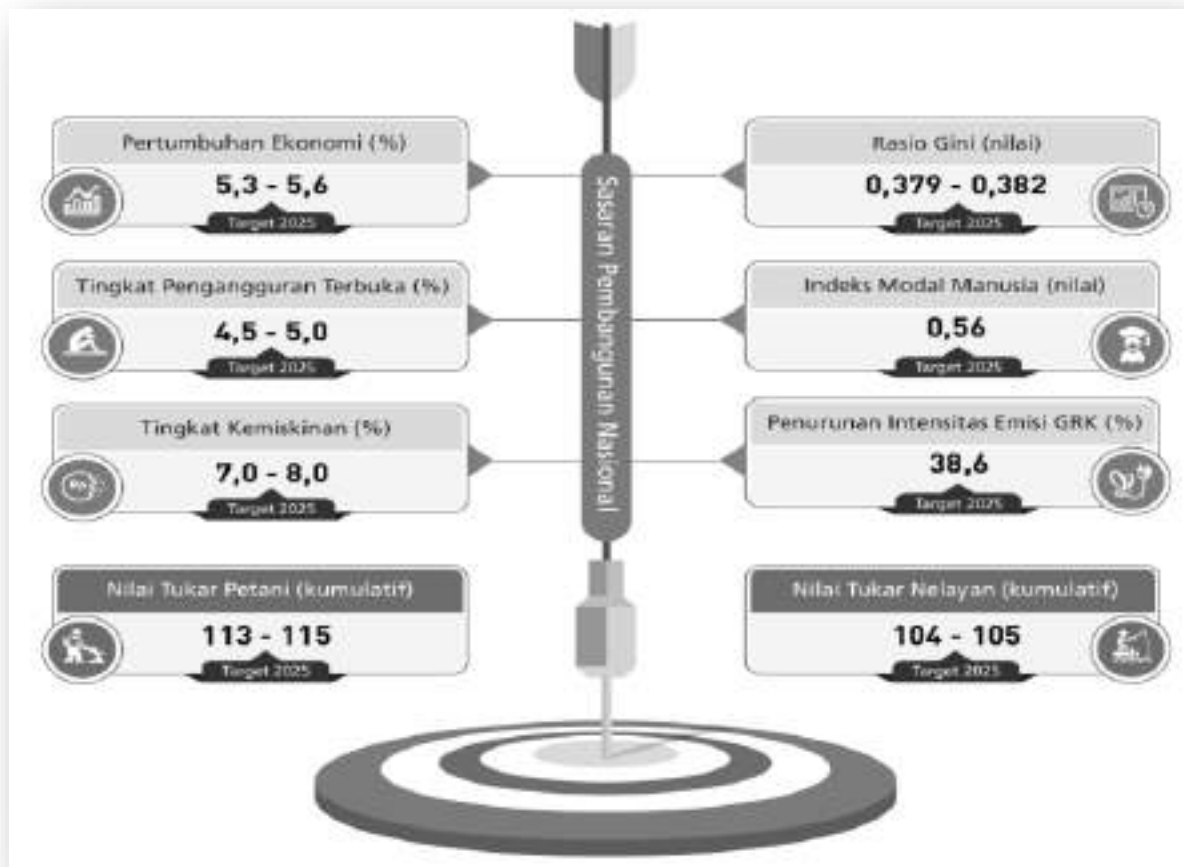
Pertumbuhan Ekonomi (%)
5,3 - 5,6
Target 2025

Tingkat Pengangguran Terbuka (%)
4,5 - 5,0
Target 2025

Tingkat Kemiskinan (%)
7,0 - 8,0
Target 2025

Nilai Tukar Petani (kumulatif)
113 - 115
Target 2025

Sasaran Pembangunan Nasional

Rasio Gini (nilai)
0,379 - 0,382
Target 2025

Indeks Modal Manusia (nilai)
0,56
Target 2025

Penurunan Intensitas Emisi GRK (%)
38,6
Target 2025

Nilai Tukar Nelayan (kumulatif)
104 - 105
Target 2025